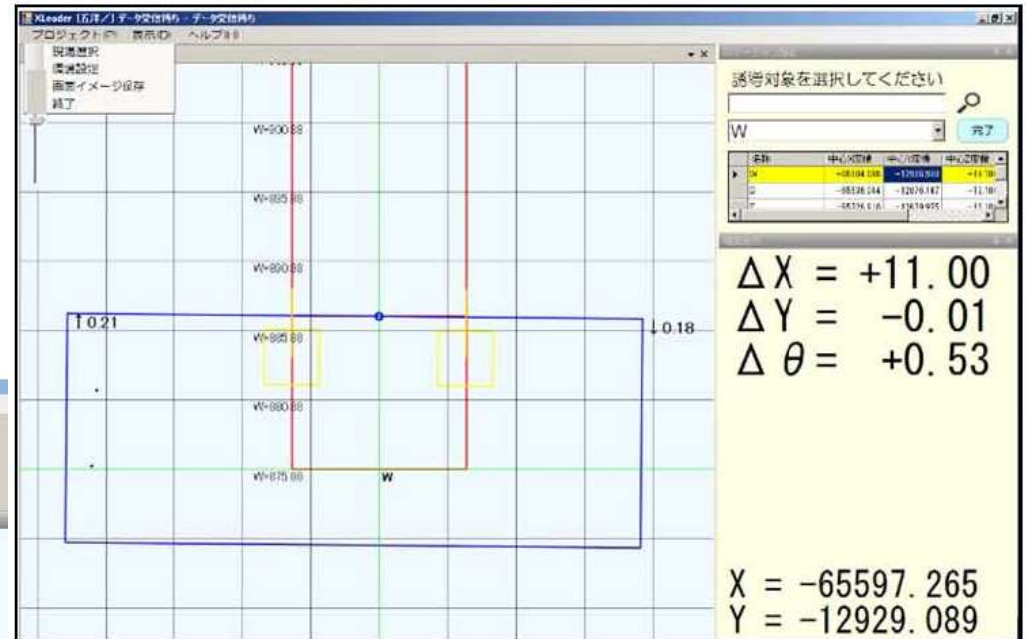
XLeader [石津/1] データ受信待ち - データ受信待ち

プロジェクト(P) 表示(D) ヘルプ(H)

現場選択
環境設定
画面イメージ保存
終了

誘導対象を選択してください

W

完了

| 名称 | 中心X座標 | 中心Y座標 | 中心Z座標 |
|---|---|---|---|
| W | -65594.558 | -12929.088 | -11.10 |
| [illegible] | -65538.344 | -12879.187 | -11.10 |
| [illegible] | -65326.618 | -12679.935 | -11.10 |

W-900.88

W-895.88

W-890.88

W-885.88

W-880.88

W-875.88

W

↑0.21

↓0.18

$\Delta X = +11.00$
$\Delta Y = -0.01$
$\Delta \theta = +0.53$

$X = -65597.265$
$Y = -12929.089$